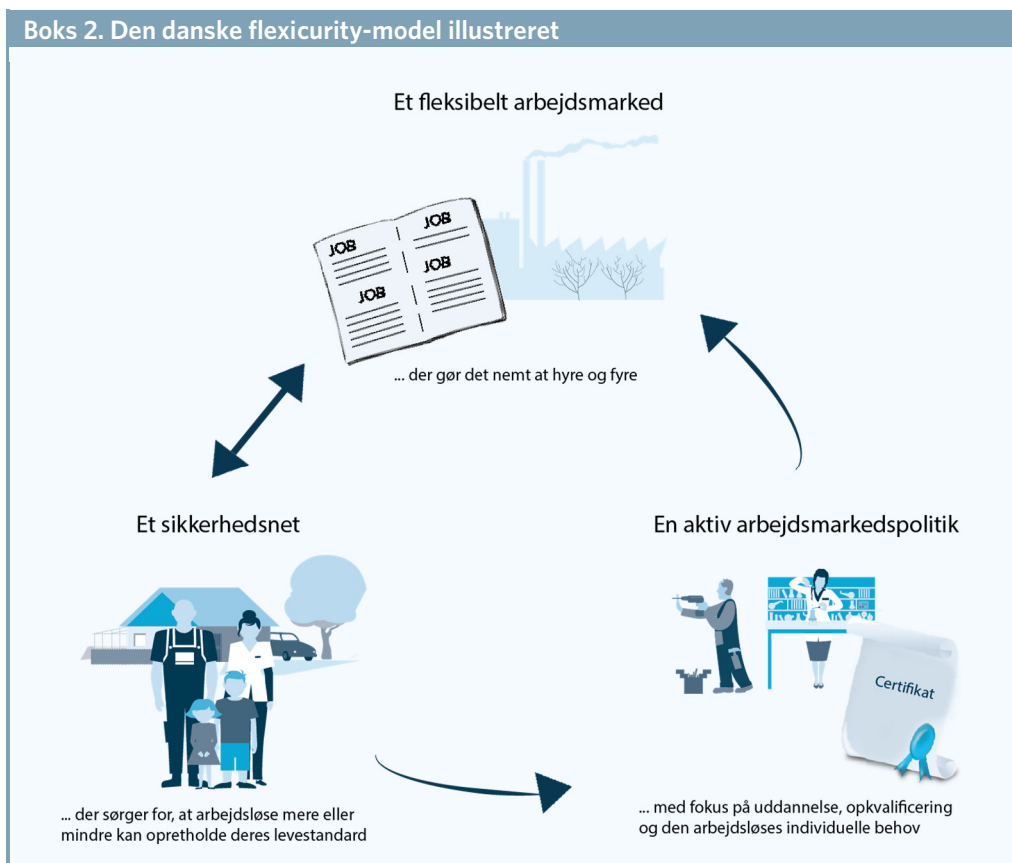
Boks 2. Den danske flexicurity-model illustreret

Et fleksibelt arbejdsmarked

JOB

JOB

JOB

JOB

... der gør det nemt at hyre og fyre

Et sikkerhedsnet

En aktiv arbejdsmarkedspolitik

Certifikat

... der sørger for, at arbejdsløse mere eller mindre kan opretholde deres levestandard

... med fokus på uddannelse, opkvalificering og den arbejdsløses individuelle behov